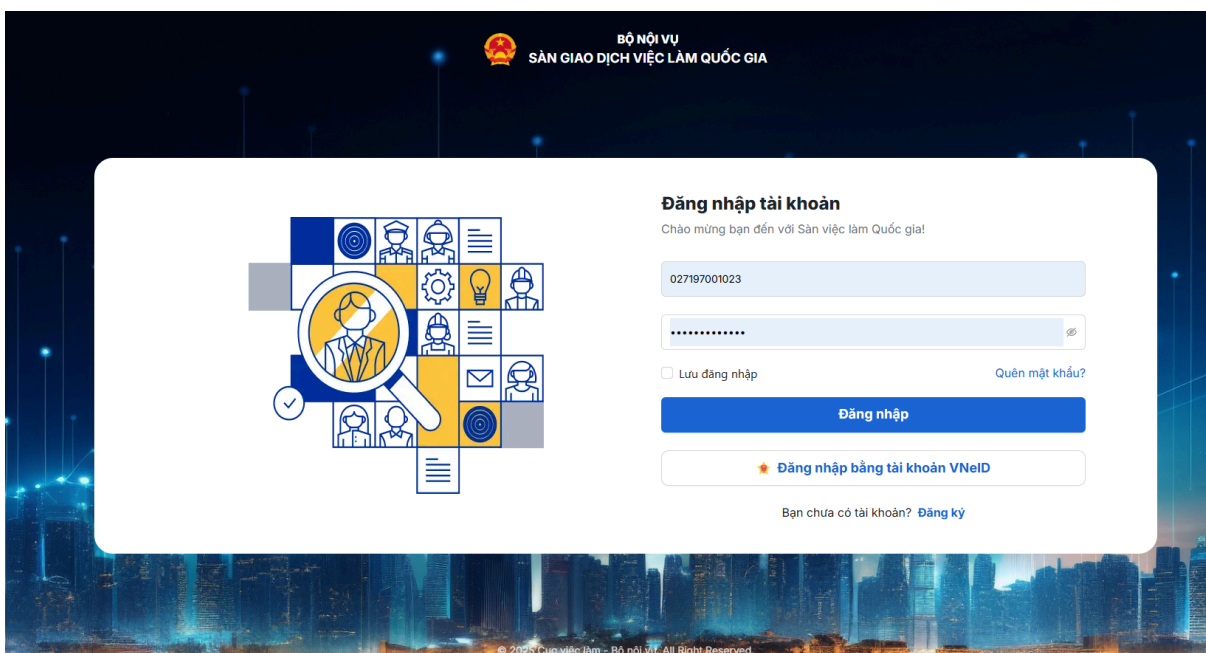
BỘ NỘI VỤ
SÀN GIAO DỊCH VIỆC LÀM QUỐC GIA

Đăng nhập tài khoản
Chào mừng bạn đến với Sàn việc làm Quốc gia!

027197001023

•••••••••••••

Lưu đăng nhập
Quên mật khẩu?

Đăng nhập

Đăng nhập bằng tài khoản VNeID

Bạn chưa có tài khoản? Đăng ký

© 2025 Cục việc làm - Bộ nội vụ. All Right Reserved